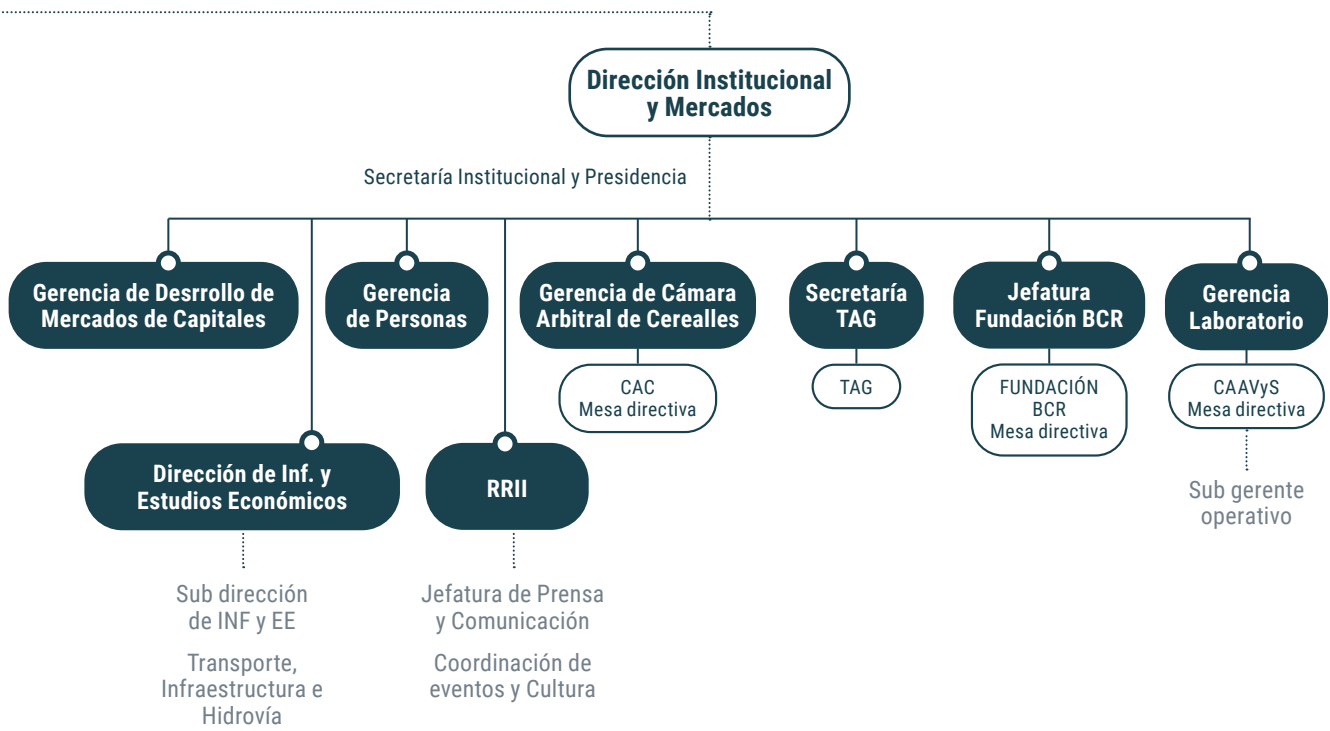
Dirección Institucional y Mercados

Secretaría Institucional y Presidencia

Gerencia de Desrrollo de Mercados de Capitales

Gerencia de Personas

Gerencia de Cámara Arbitral de Cerealles

CAC Mesa directiva

Secretaría TAG

TAG

Jefatura Fundación BCR

FUNDACIÓN BCR Mesa directiva

Gerencia Laboratorio

CAAVyS Mesa directiva

Sub gerente operativo

Dirección de Inf. y Estudios Económicos

Sub dirección de INF y EE

Transporte, Infraestructura e Hidrovía

RRII

Jefatura de Prensa y Comunicación

Coordinación de eventos y Cultura